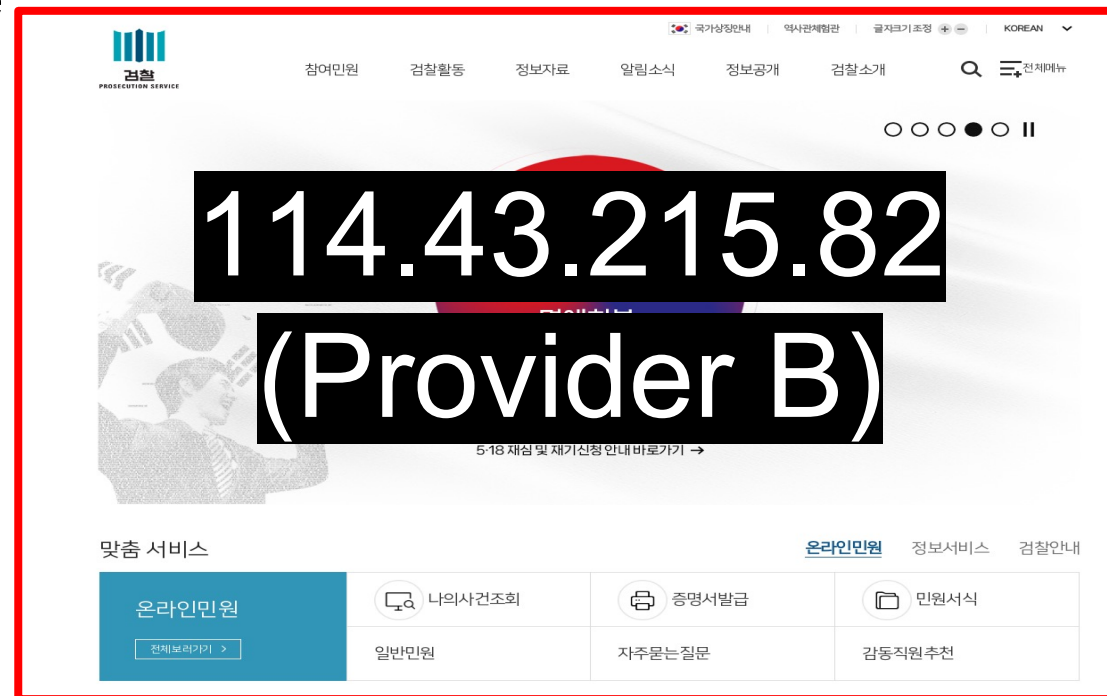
국가상징안내 역사관체험관 글자크기 조정 KOREAN

검찰
PROSECUTION SERVICE

참여민원 검찰활동 정보자료 알림소식 정보공개 검찰소개 전체메뉴

114.43.215.82

(Provider B)

5·18 재심 및 재기신청 안내 바로가기 →

맞춤 서비스

온라인민원 정보서비스 검찰안내

| 온라인민원 전체보러가기 > | 나의사건조회 | 증명서발급 | 민원서식 |
|---|---|---|---|
| | 일반민원 | 자주묻는질문 | 감동직원추천 |